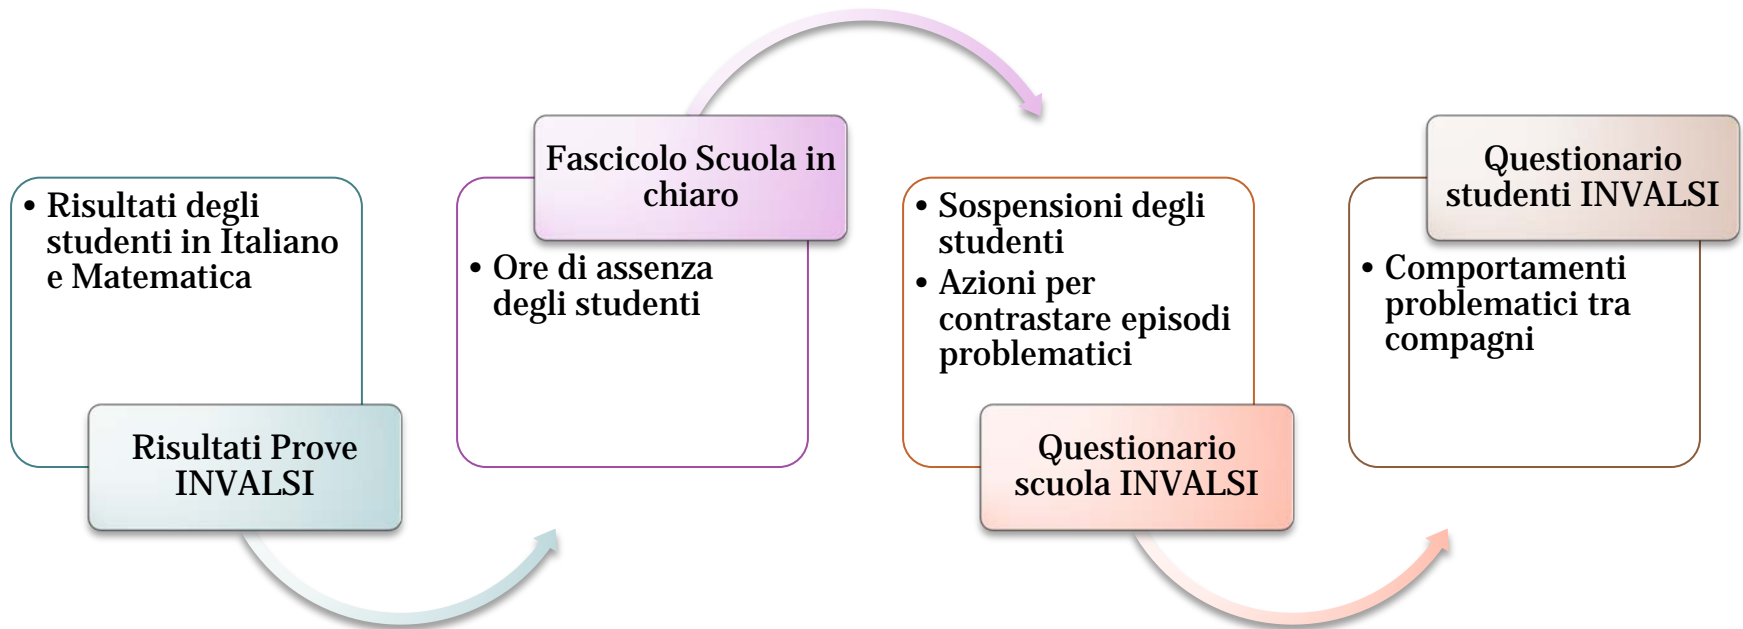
- Risultati degli studenti in Italiano e Matematica

Risultati Prove INVALSI

Fascicolo Scuola in chiaro

- Ore di assenza degli studenti

- Sospensioni degli studenti
- Azioni per contrastare episodi problematici

Questionario scuola INVALSI

Questionario studenti INVALSI

- Comportamenti problematici tra compagni